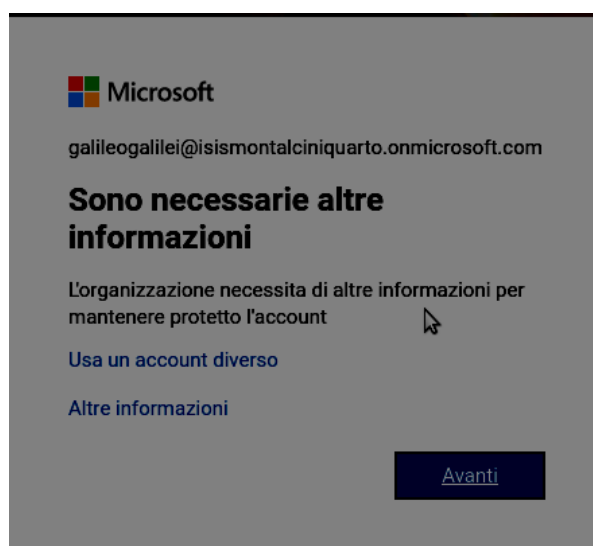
Microsoft

galileogalilei@isismontalciniquarto.onmicrosoft.com

Sono necessarie altre informazioni

L'organizzazione necessita di altre informazioni per mantenere protetto l'account

Usa un account diverso

Altre informazioni

Avanti